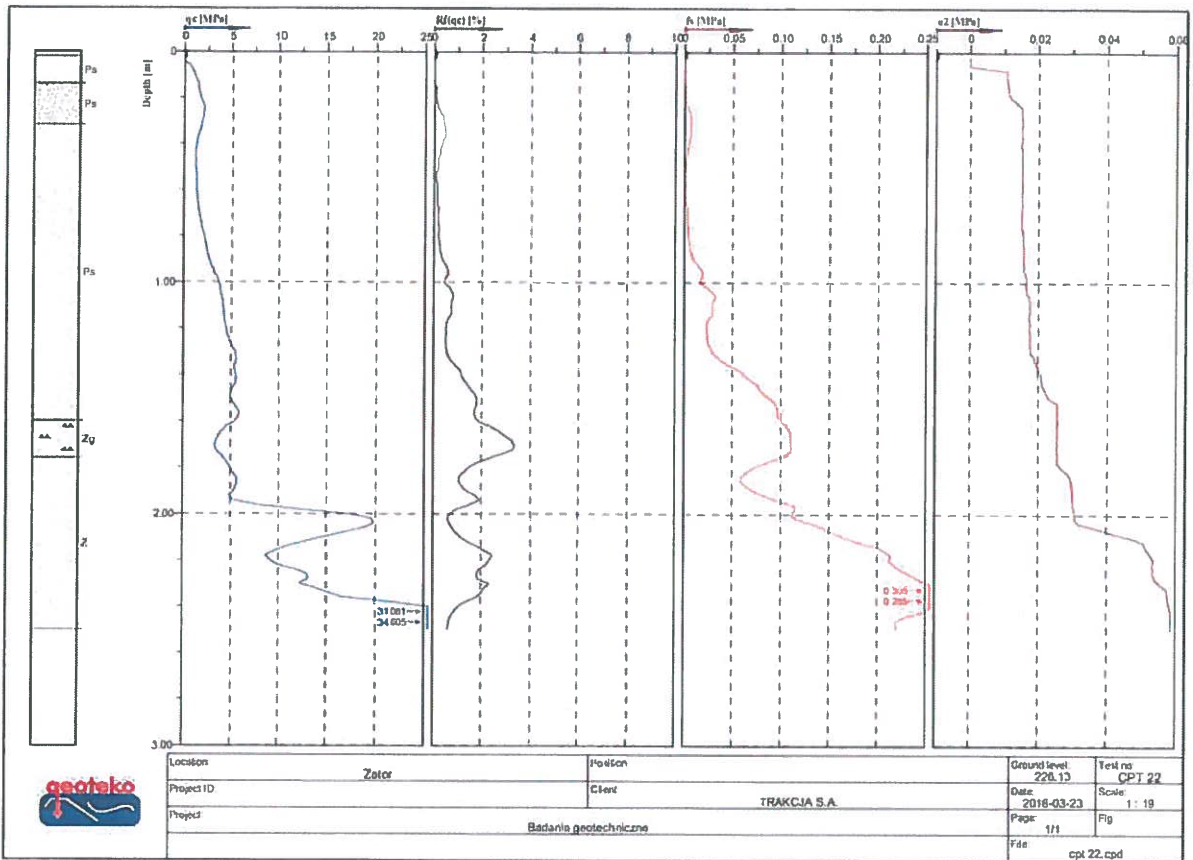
qc [MPa]
0 5 10 15 20 25

Rf(qc) [%]
0 2 4 6 8 10

fs [MPa]
0 0.05 0.10 0.15 0.20 0.25

u2 [MPa]
0 0.02 0.04 0.06

Depth [m]
0
1.00
2.00
3.00

Ps
Ps
Ps
Zg
Z

31.081
34.605

0.305
0.285

geoteko

| Location: Zator | Position | Ground level: 226.13 | Test no: CPT 22 |
|---|---|---|---|
| Project ID | Client: TRAKCJA S.A. | Date: 2016-03-23 | Scale: 1 : 19 |
| Project: Badania geotechniczne | | Page: 1/1 | Fig |
| | | File: cpt 22.cpd | |